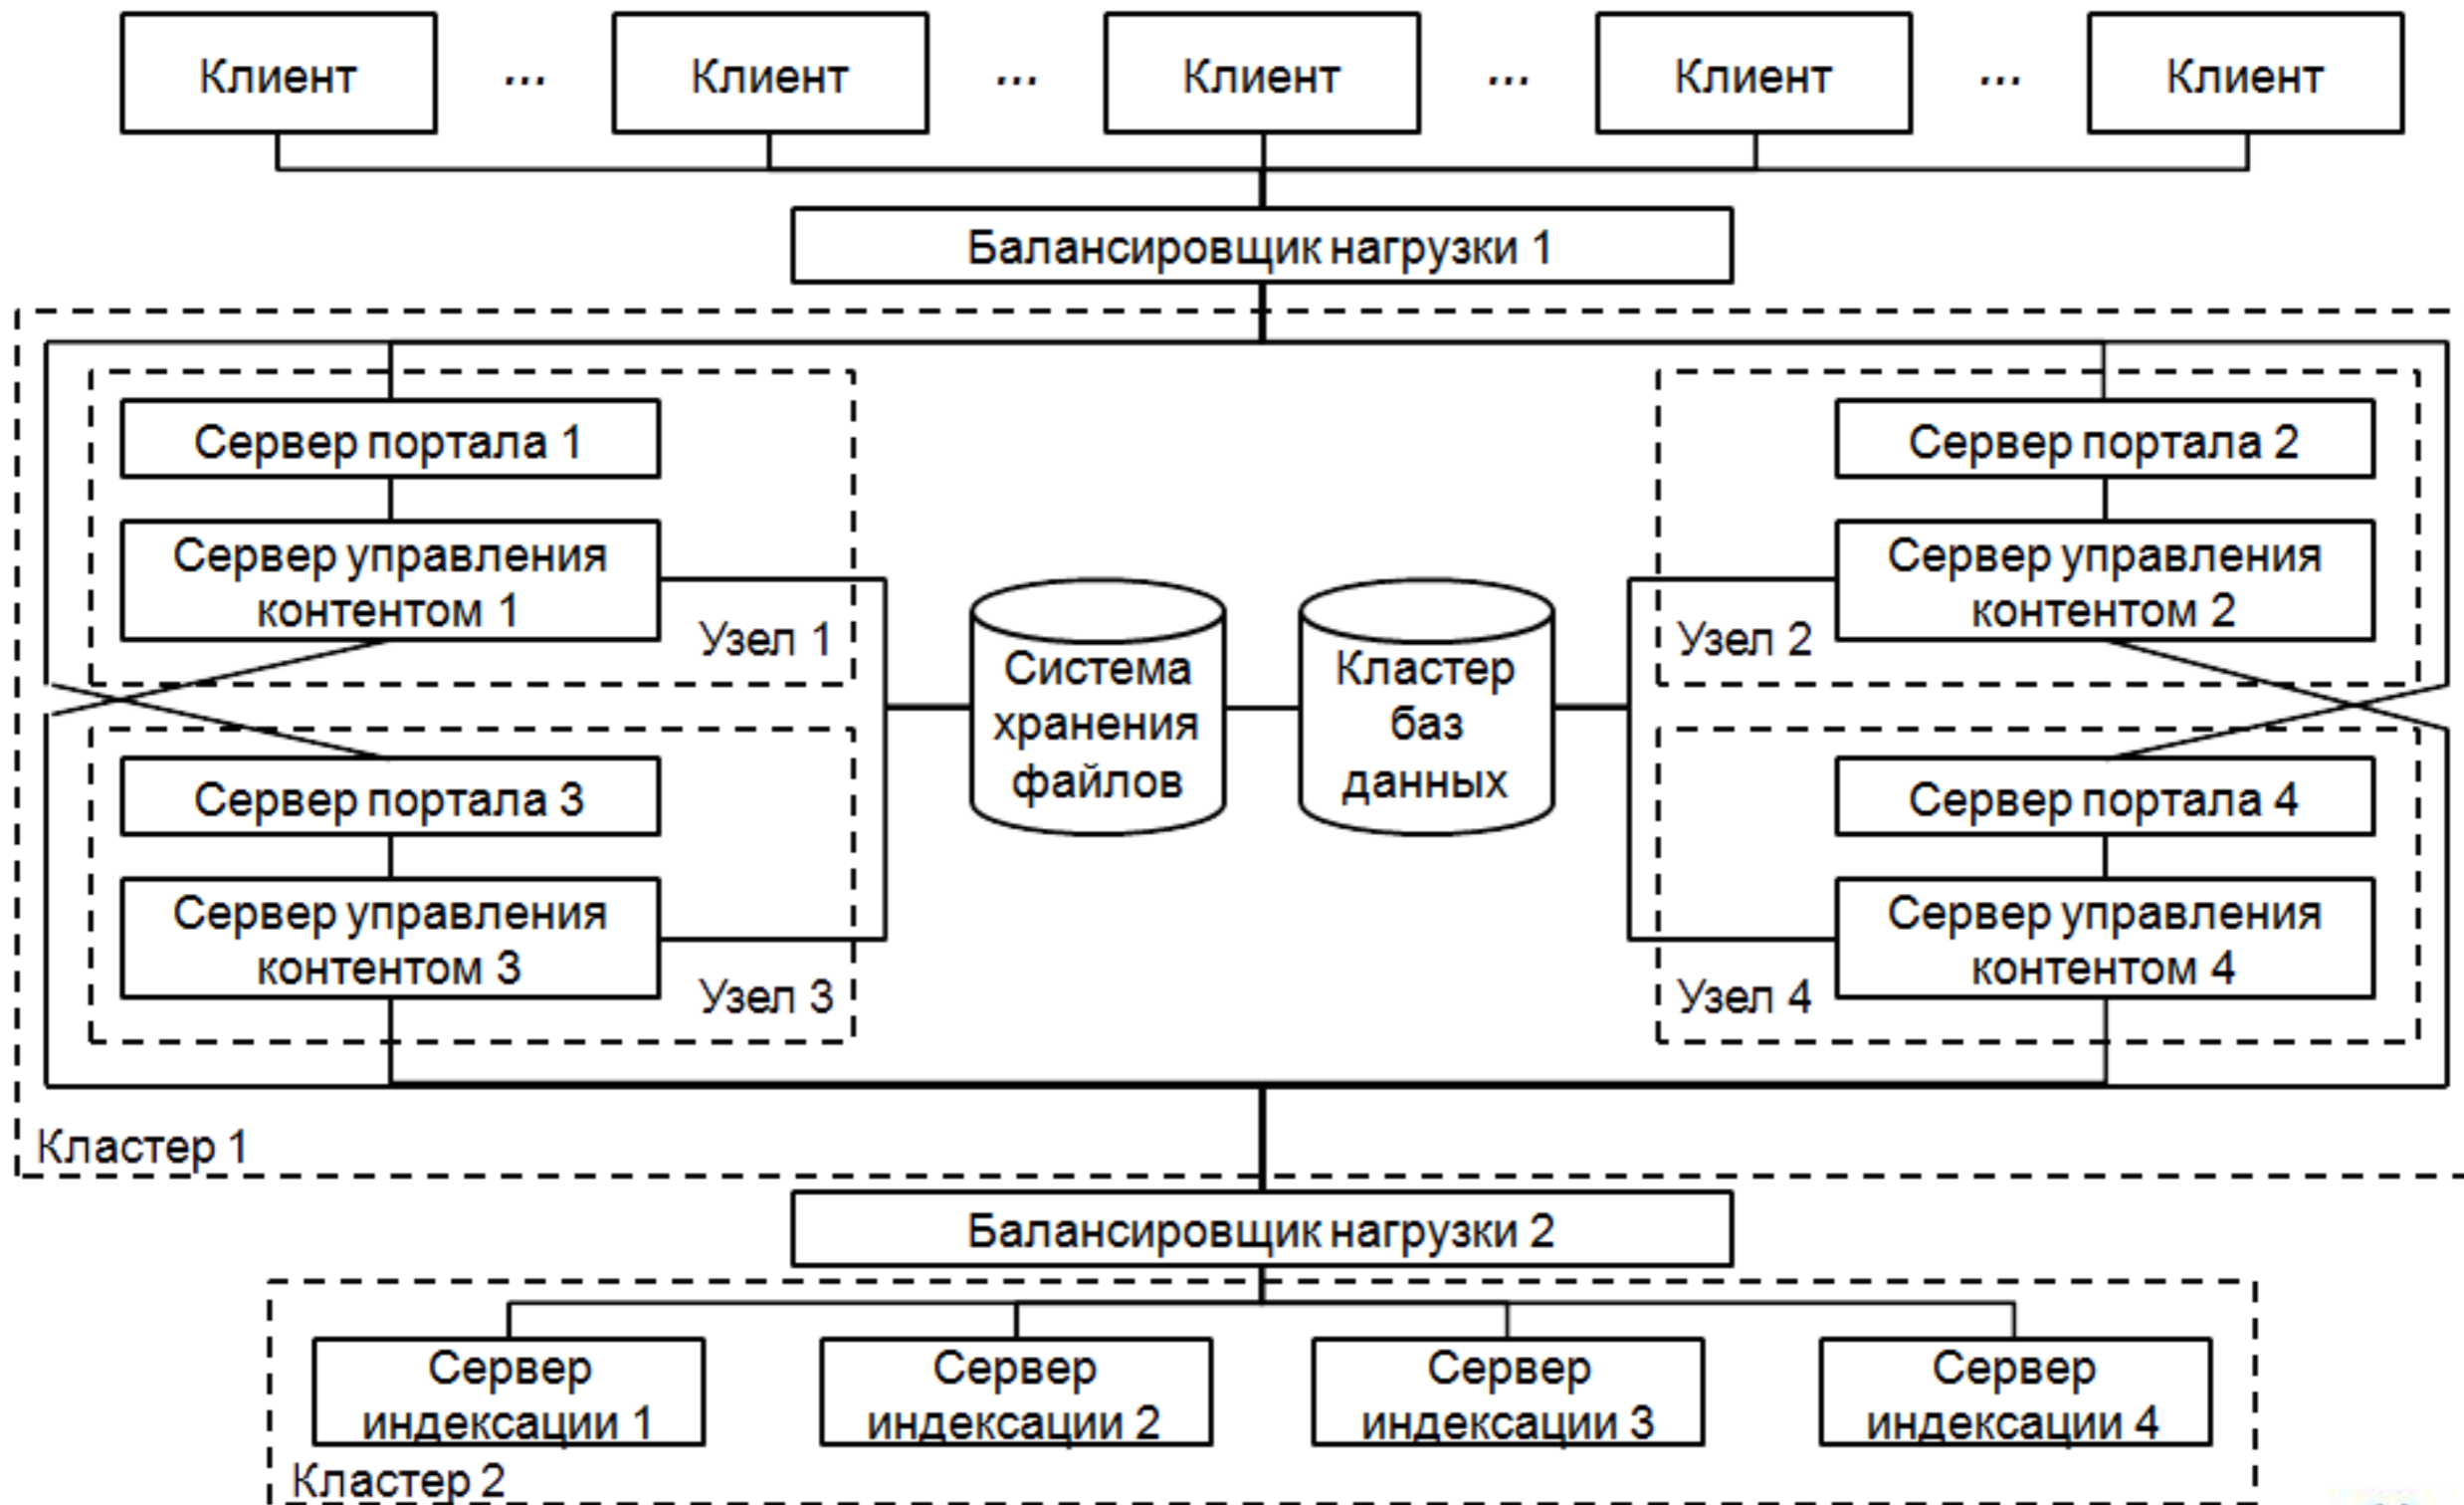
Клиент ... Клиент ... Клиент ... Клиент ... Клиент

Балансировщик нагрузки 1

Сервер портала 1

Сервер управления контентом 1

Узел 1

Сервер портала 2

Сервер управления контентом 2

Узел 2

Система хранения файлов

Кластер баз данных

Сервер портала 3

Сервер управления контентом 3

Узел 3

Сервер портала 4

Сервер управления контентом 4

Узел 4

Кластер 1

Балансировщик нагрузки 2

Сервер индексации 1

Сервер индексации 2

Сервер индексации 3

Сервер индексации 4

Кластер 2